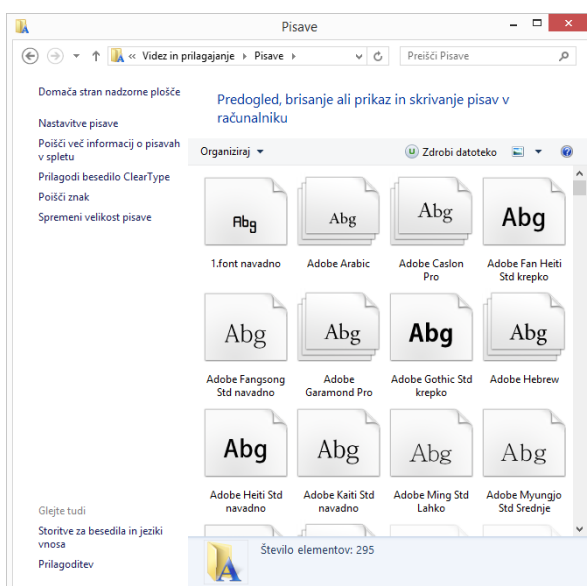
Pisave

« Videz in prilagajanje › Pisave ›

Preišči Pisave

Domača stran nadzorne plošče

Nastavitve pisave

Poišči več informacij o pisavah v spletu

Prilagodi besedilo ClearType

Poišči znak

Spremeni velikost pisave

Predogled, brisanje ali prikaz in skrivanje pisav v računalniku

Organiziraj ▾

Zdrobi datoteko

Abg
1.font navadno

Abg
Adobe Arabic

Abg
Adobe Caslon Pro

Abg
Adobe Fan Heiti Std krepko

Abg
Adobe Fangsong Std navadno

Abg
Adobe Garamond Pro

Abg
Adobe Gothic Std krepko

Abg
Adobe Hebrew

Abg
Adobe Heiti Std navadno

Abg
Adobe Kaiti Std navadno

Abg
Adobe Ming Std Lahko

Abg
Adobe Myungjo Std Srednje

Glejte tudi

Storitve za besedila in jezike vnosa

Prilagoditev

Število elementov: 295